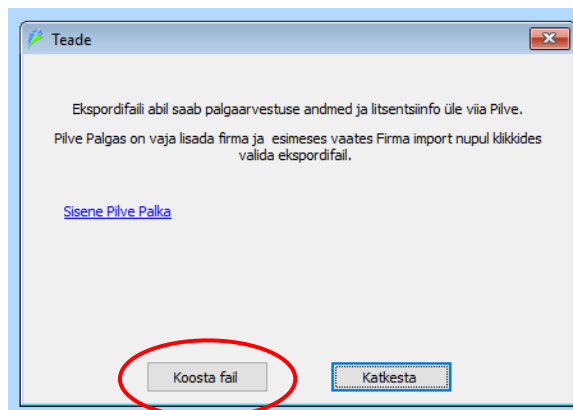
Teade

Ekspordifaili abil saab palgaarvestuse andmed ja litsentsiinfo üle viia Pilve.

Pilve Palgas on vaja lisada firma ja esimeses vaates Firma import nupul klikkides valida ekspordifail.

Sisene Pilve Palka

Koosta fail

Katkesta